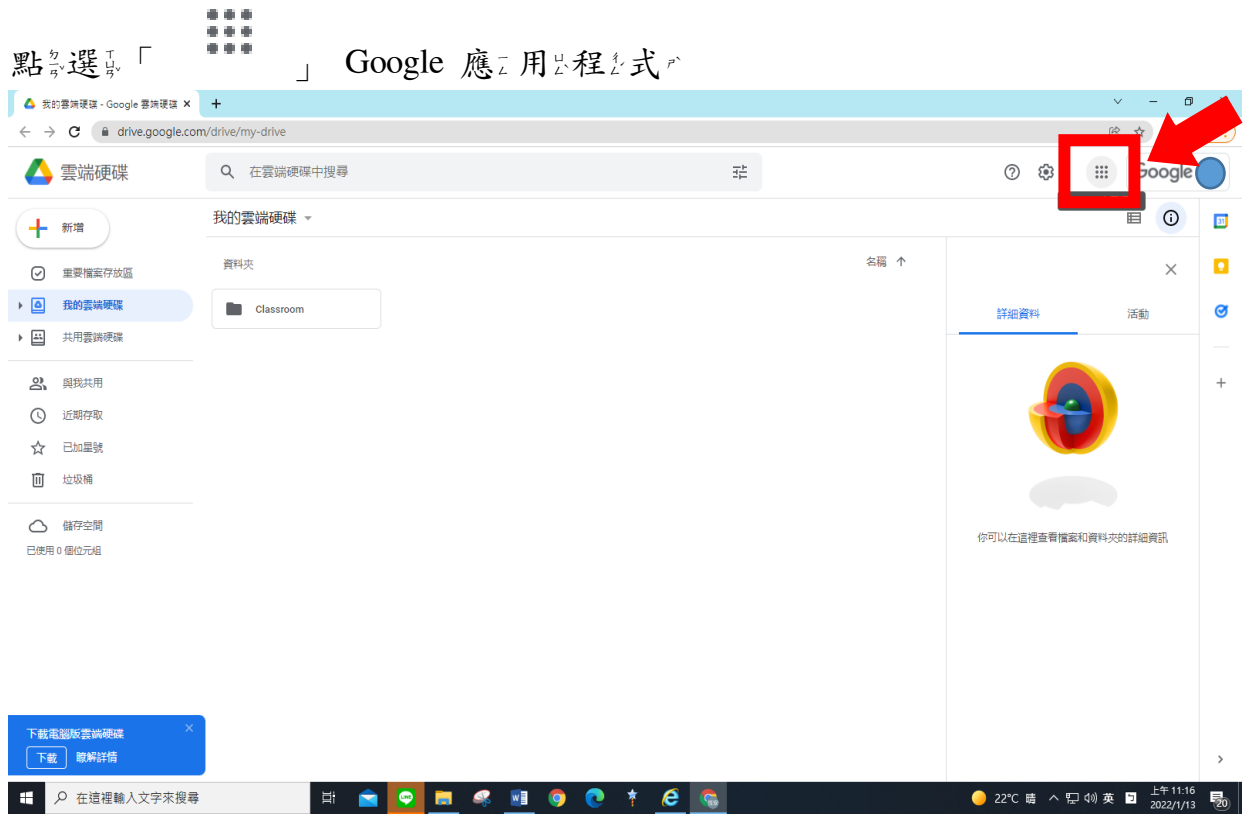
點ㄉㄧㄢˇ選ㄒㄩㄢˇ「 」 Google 應ㄧㄥˋ用ㄩㄥˋ程ㄔㄥˊ式ㄕˋ

我的雲端硬碟 - Google 雲端硬碟 ×

drive.google.com/drive/my-drive

雲端硬碟

在雲端硬碟中搜尋

Google

新增

重要檔案存放區

我的雲端硬碟

共用雲端硬碟

與我共用

近期存取

已加星號

垃圾桶

儲存空間

已使用 0 個位元組

我的雲端硬碟

資料夾

名稱 ↑

Classroom

詳細資料

活動

你可以在這裡查看檔案和資料夾的詳細資訊

下載電腦版雲端硬碟

下載

瞭解詳情

在這裡輸入文字來搜尋

22°C 晴

英

上午 11:16
2022/1/13

20